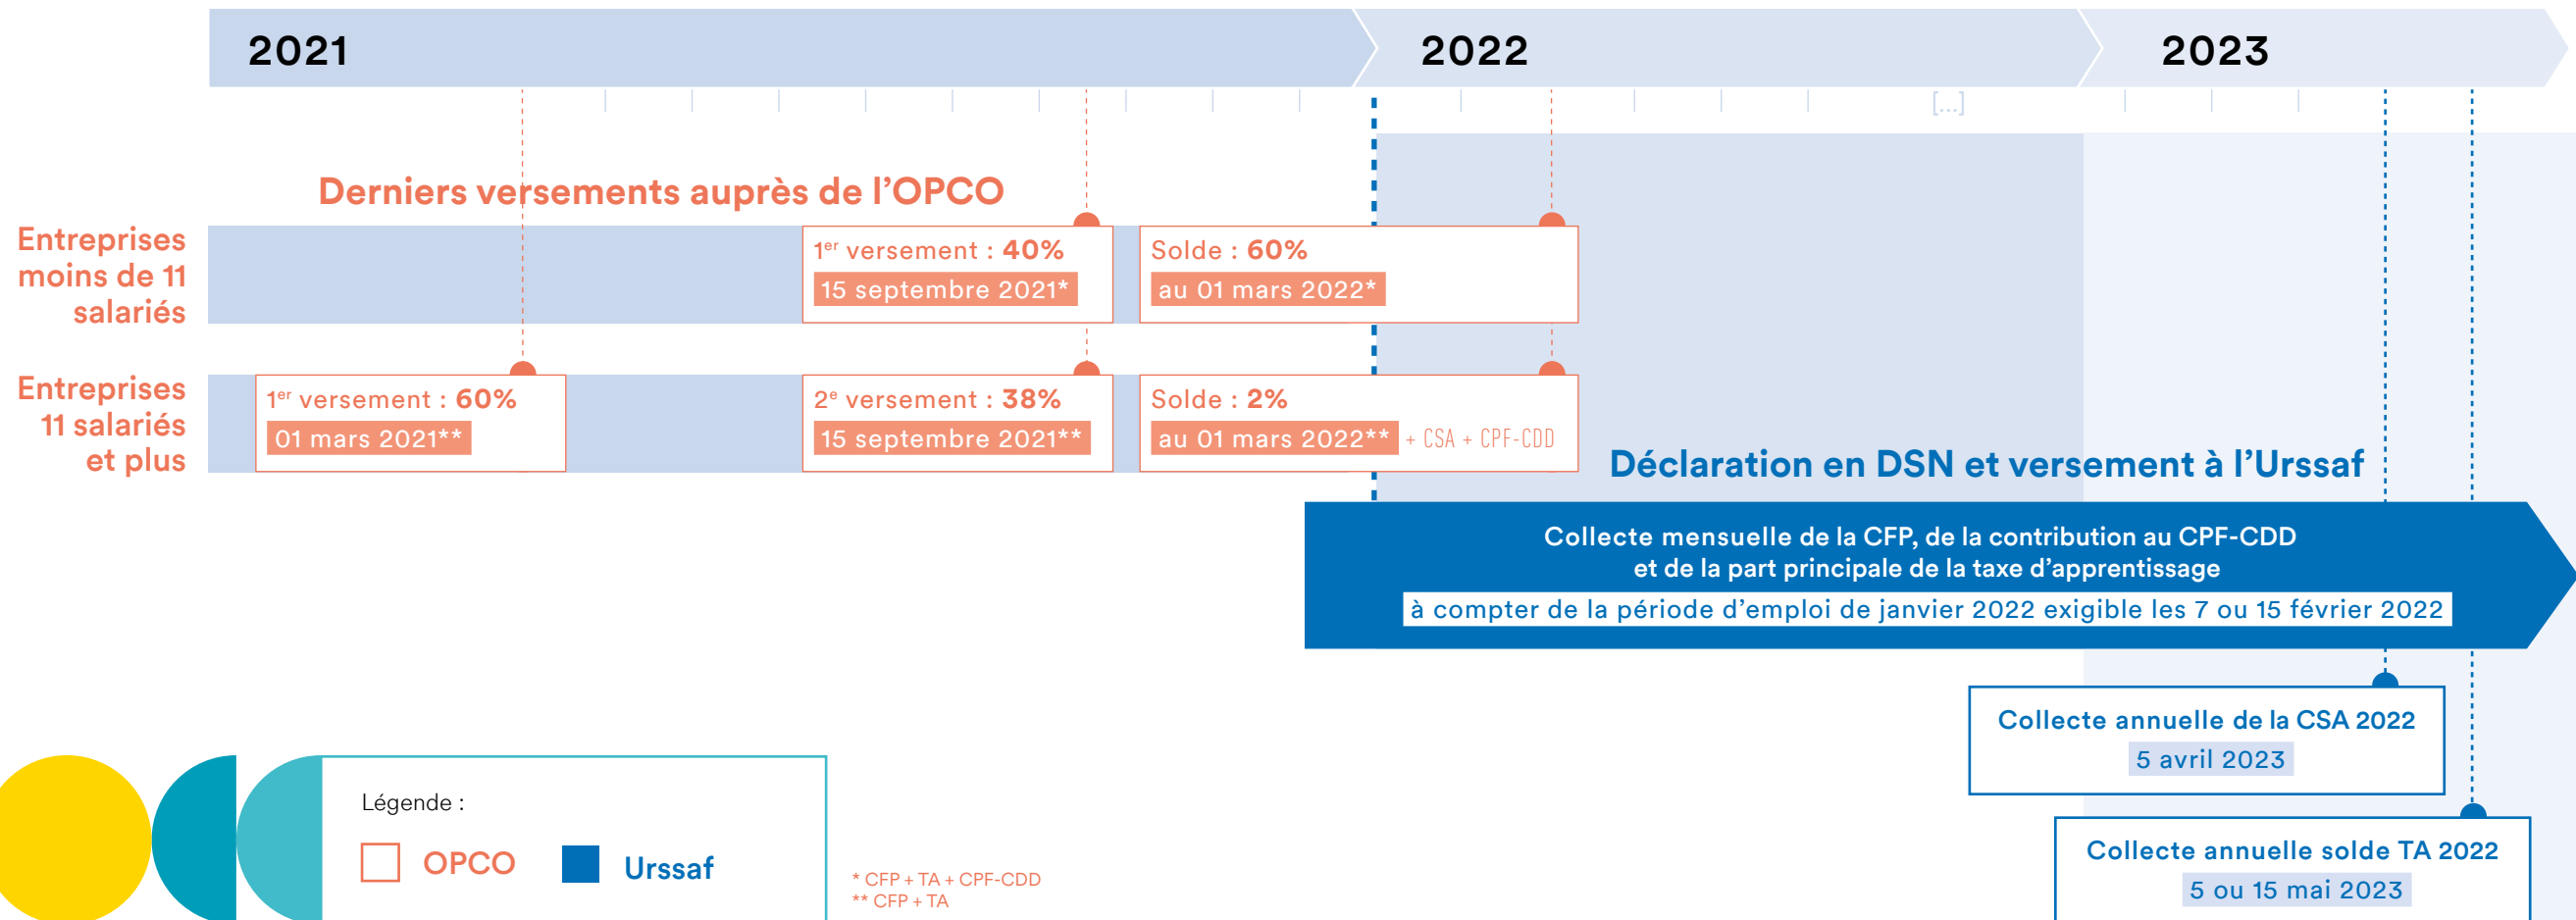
2021

2022

2023

[...]

Derniers versements auprès de l'OPCO

Entreprises moins de 11 salariés

1$^{er}$ versement : 40%
15 septembre 2021*

Solde : 60%
au 01 mars 2022*

Entreprises 11 salariés et plus

1$^{er}$ versement : 60%
01 mars 2021**

2$^{e}$ versement : 38%
15 septembre 2021**

Solde : 2%
au 01 mars 2022** + CSA + CPF-CDD

Déclaration en DSN et versement à l'Urssaf

Collecte mensuelle de la CFP, de la contribution au CPF-CDD et de la part principale de la taxe d'apprentissage
à compter de la période d'emploi de janvier 2022 exigible les 7 ou 15 février 2022

Collecte annuelle de la CSA 2022
5 avril 2023

Collecte annuelle solde TA 2022
5 ou 15 mai 2023

Légende :
OPCO
Urssaf

* CFP + TA + CPF-CDD
** CFP + TA